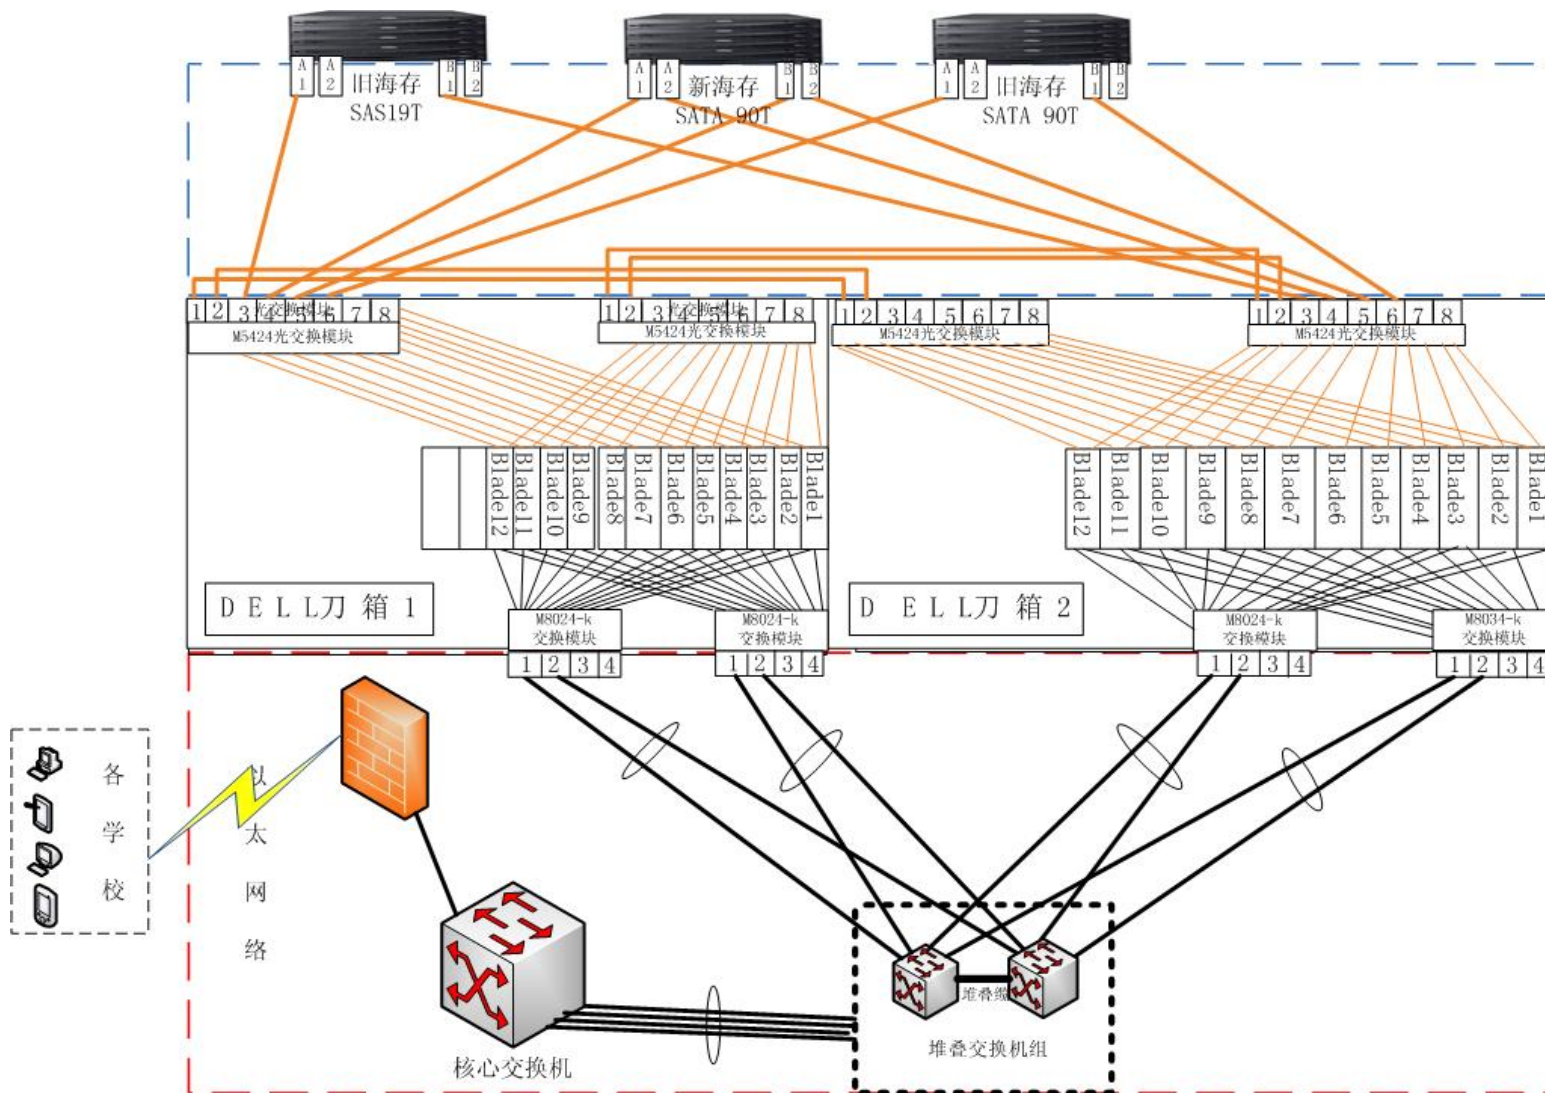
A1 A2 旧海存 SAS19T B1 B2

A1 A2 新海存 SATA 90T B1 B2

A1 A2 旧海存 SATA 90T B1 B2

1 2 3 4 5 6 7 8 光交换模块
M5424光交换模块

1 2 3 4 5 6 7 8 光交换模块
M5424光交换模块

1 2 3 4 5 6 7 8
M5424光交换模块

1 2 3 4 5 6 7 8
M5424光交换模块

Blade12 Blade11 Blade10 Blade9 Blade8 Blade7 Blade6 Blade5 Blade4 Blade3 Blade2 Blade1

Blade12 Blade11 Blade10 Blade9 Blade8 Blade7 Blade6 Blade5 Blade4 Blade3 Blade2 Blade1

D E L L刀 箱 1

D E L L刀 箱 2

M8024-k 交换模块
1 2 3 4

M8024-k 交换模块
1 2 3 4

M8024-k 交换模块
1 2 3 4

M8034-k 交换模块
1 2 3 4

各 学 校

以 太 网 络

堆叠缆

堆叠交换机组

核心交换机